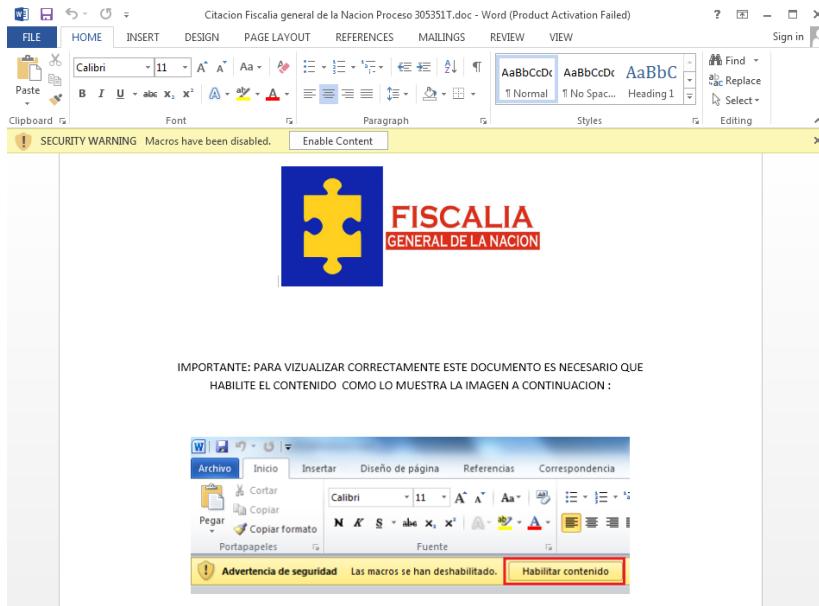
Citacion Fiscalia general de la Nacion Proceso 305351T.doc - Word (Product Activation Failed)

? Sign in

FILE HOME INSERT DESIGN PAGE LAYOUT REFERENCES MAILINGS REVIEW VIEW

Paste Calibri 11 B I U abc $x_2$ $x^2$ A

Clipboard Font Paragraph

AaBbCcDc ¶ Normal AaBbCcDc ¶ No Spac... AaBbC Heading 1

Styles

Find Replace Select

Editing

SECURITY WARNING Macros have been disabled. Enable Content

FISCALIA
GENERAL DE LA NACION

IMPORTANTE: PARA VIZUALIZAR CORRECTAMENTE ESTE DOCUMENTO ES NECESARIO QUE HABILITE EL CONTENIDO COMO LO MUESTRA LA IMAGEN A CONTINUACION :

Archivo Inicio Insertar Diseño de página Referencias Correspondencia

Pegar Cortar Copiar Copiar formato

Portapapeles

Calibri 11 N K S abe $x_2$ $x^2$ A

Fuente

Advertencia de seguridad Las macros se han deshabilitado. Habilitar contenido